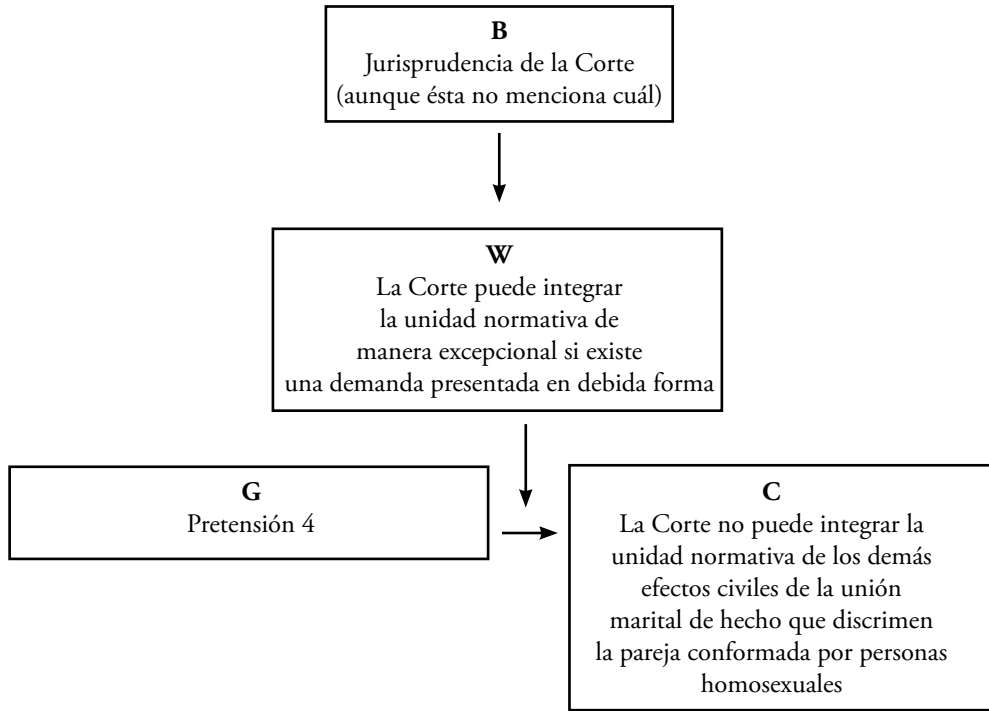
B
Jurisprudencia de la Corte (aunque ésta no menciona cuál)

W
La Corte puede integrar la unidad normativa de manera excepcional si existe una demanda presentada en debida forma

G
Pretensión 4

C
La Corte no puede integrar la unidad normativa de los demás efectos civiles de la unión marital de hecho que discrimen la pareja conformada por personas homosexuales